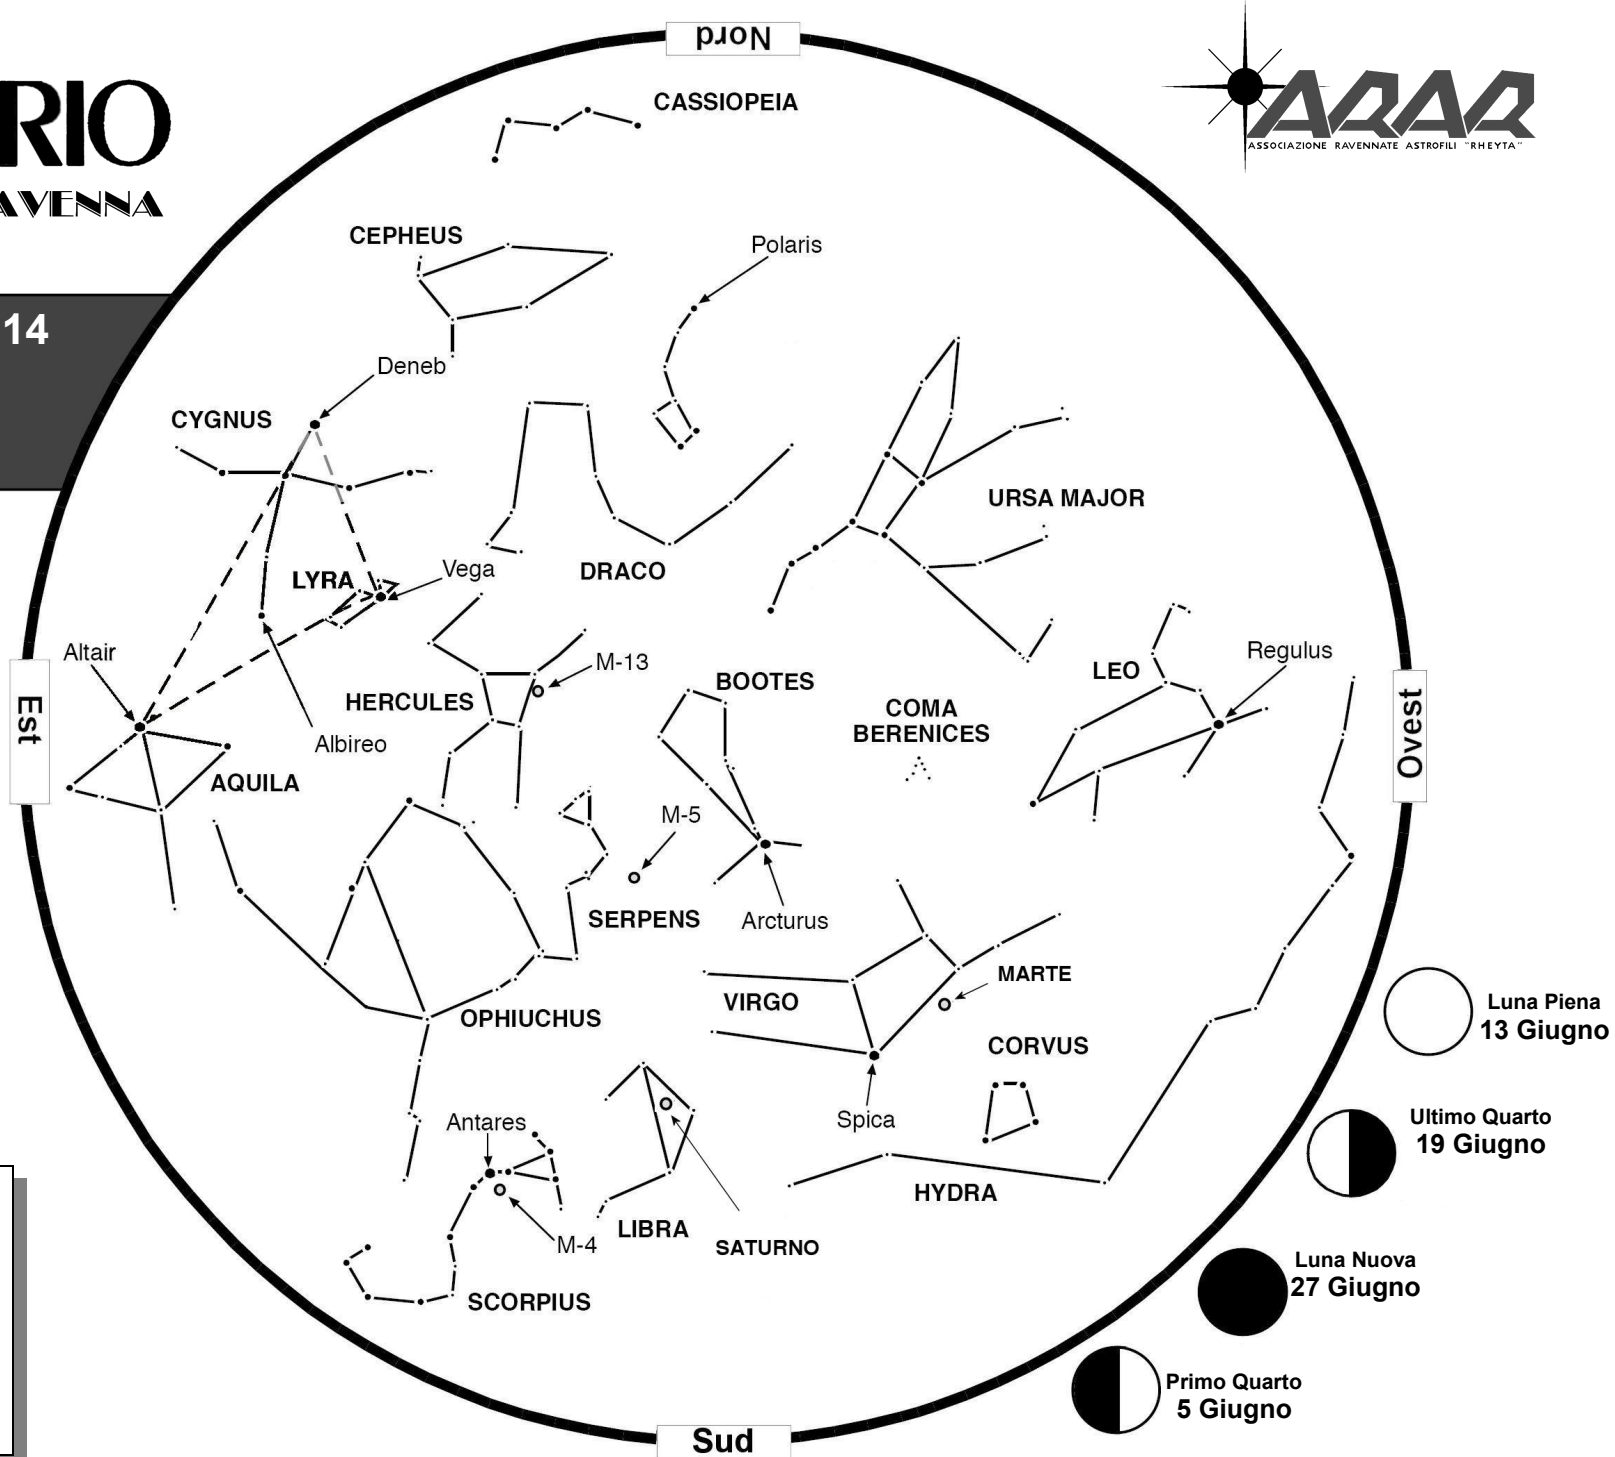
RIO
AVENNA

14

Nord

ARAR
ASSOCIAZIONE RAVENNATE ASTROFILI "RHEYTA"

CASSIOPEIA

CEPHEUS

Polaris

Deneb

CYGNUS

URSA MAJOR

LYRA

Vega

DRACO

Altair

M-13

BOOTES

LEO

Regulus

Est

HERCULES

COMA BERENICES

Ovest

Albireo

AQUILA

M-5

SERPENS

Arcturus

MARTE

VIRGO

OPHIUCHUS

CORVUS

Luna Piena
13 Giugno

Spica

Antares

Ultimo Quarto
19 Giugno

HYDRA

M-4

LIBRA

SATURNO

Luna Nuova
27 Giugno

SCORPIUS

Primo Quarto
5 Giugno

Sud